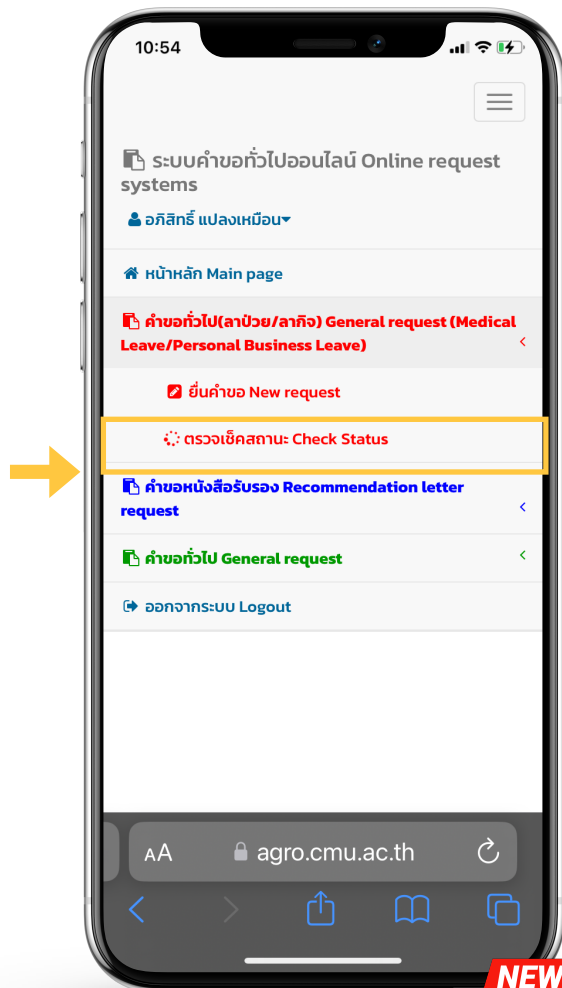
10:54

ระบบคำขอทั่วไปออนไลน์ Online request systems

อภิสิทธิ์ แปลงเหมือน

หน้าหลัก Main page

คำขอทั่วไป(ลาป่วย/ลากิจ) General request (Medical Leave/Personal Business Leave)

ยื่นคำขอ New request

ตรวจเช็คสถานะ Check Status

คำขอหนังสือรับรอง Recommendation letter request

คำขอทั่วไป General request

ออกจากระบบ Logout

AA agro.cmu.ac.th

NEW